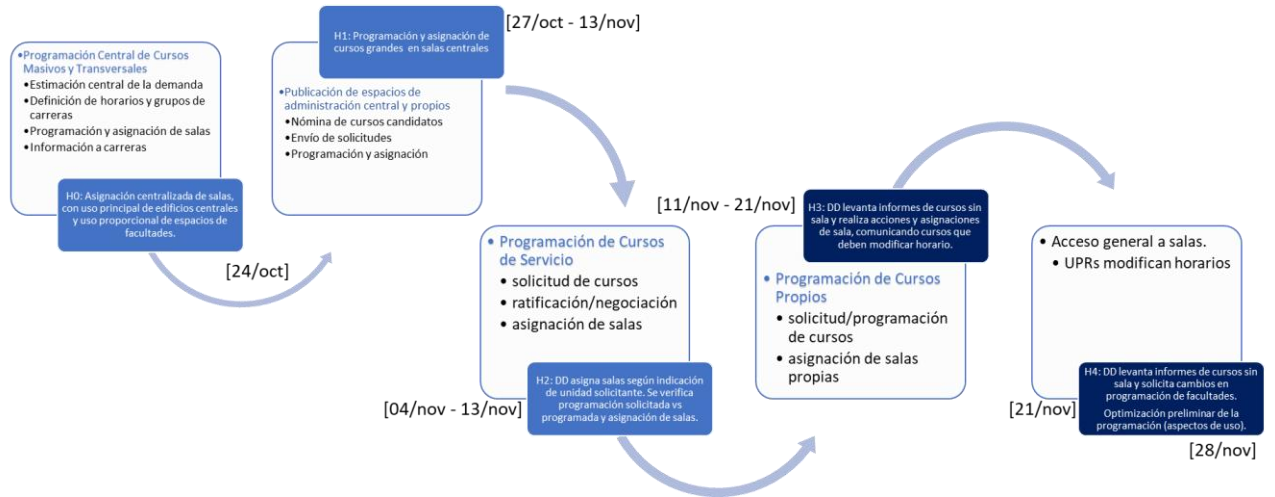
•Programación Central de Cursos Masivos y Transversales
•Estimación central de la demanda
•Definición de horarios y grupos de carreras
•Programación y asignación de salas
•Información a carreras

H0: Asignación centralizada de salas, con uso principal de edificios centrales y uso proporcional de espacios de facultades.

[24/oct]

H1: Programación y asignación de cursos grandes en salas centrales

[27/oct - 13/nov]

•Publicación de espacios de administración central y propios
•Nómina de cursos candidatos
•Envío de solicitudes
•Programación y asignación

• Programación de Cursos de Servicio
• solicitud de cursos
• ratificación/negociación
• asignación de salas

H2: DD asigna salas según indicación de unidad solicitante. Se verifica programación solicitada vs programada y asignación de salas.

[04/nov - 13/nov]

[11/nov - 21/nov]

H3: DD levanta informes de cursos sin sala y realiza acciones y asignaciones de sala, comunicando cursos que deben modificar horario.

• Programación de Cursos Propios
• solicitud/programación de cursos
• asignación de salas propias

• Acceso general a salas.
• UPRs modifican horarios

H4: DD levanta informes de cursos sin sala y solicita cambios en programación de facultades.
Optimización preliminar de la programación (aspectos de uso).

[21/nov]

[28/nov]